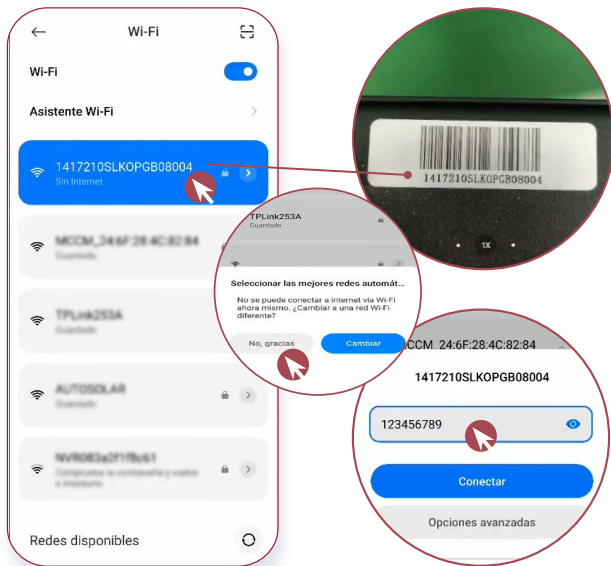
Wi-Fi

Wi-Fi

Asistente Wi-Fi

1417210SLKOPGB08004
Sin Internet

MCCM_24:6F:28:4C:82:84
Guardado

TPLink253A
Guardado

AUTOSOLAR
Guardado

NVR083a2f1f8c61
Compruebe la contraseña y vuelva a intentarlo

Redes disponibles

1417210SLKOPGB08004

1X

TPLink253A
Guardado

Seleccionar las mejores redes automát...

No se puede conectar a internet vía Wi-Fi ahora mismo. ¿Cambiar a una red Wi-Fi diferente?

No, gracias

Cambiar

MCCM_24:6F:28:4C:82:84

1417210SLKOPGB08004

123456789

Conectar

Opciones avanzadas